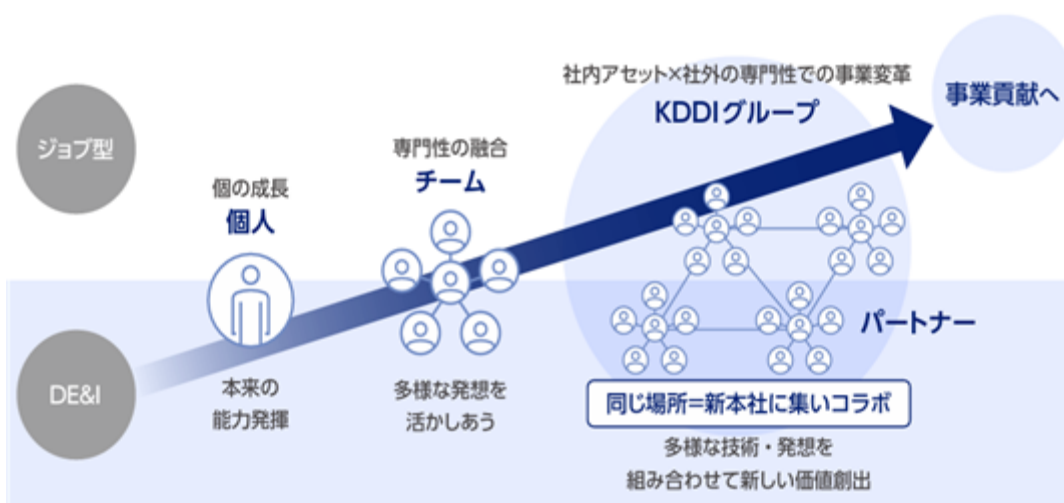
ジョブ型

DE&I

個の成長
個人

本来の
能力発揮

専門性の融合
チーム

多様な発想を
活かしあう

社内アセット×社外の専門性での事業変革
KDDIグループ

パートナー

同じ場所=新本社に集いコラボ

多様な技術・発想を
組み合わせて新しい価値創出

事業貢献へ